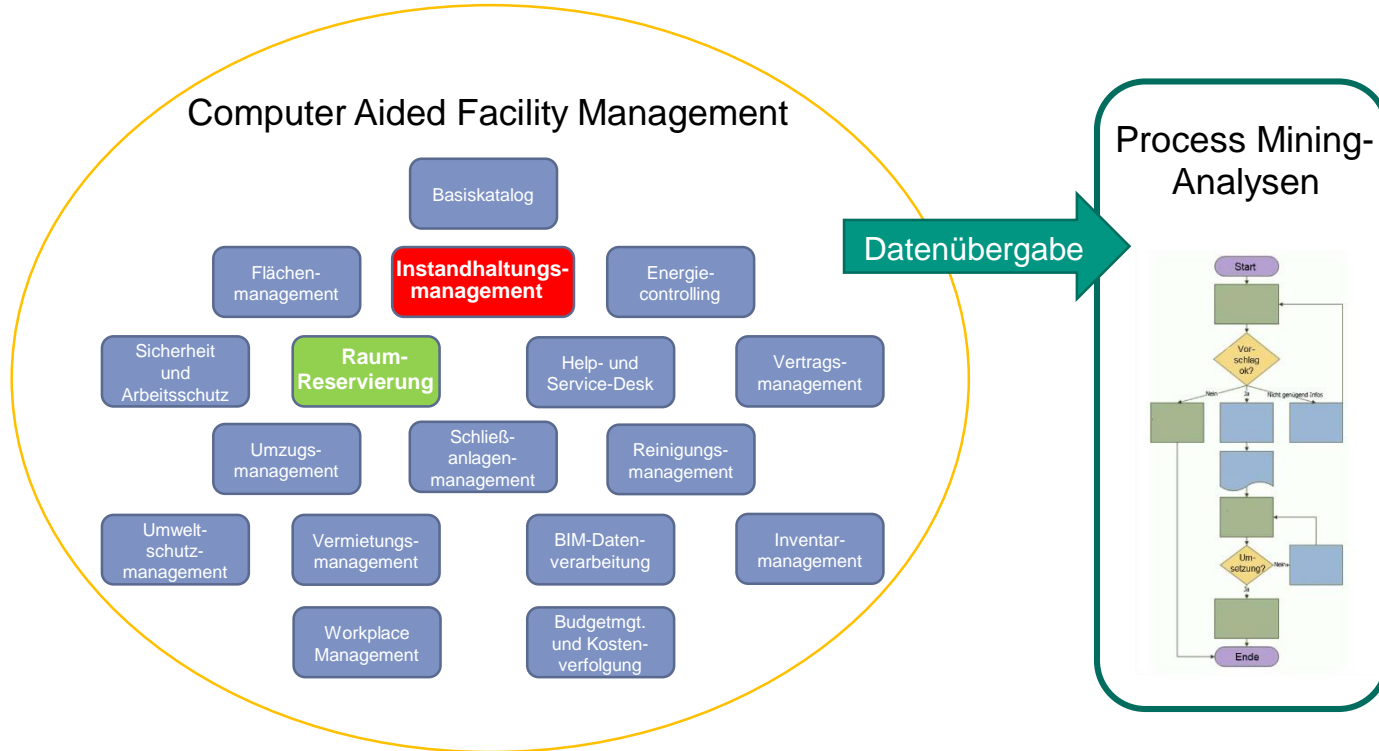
Computer Aided Facility Management

Basiskatalog

Flächenmanagement

Instandhaltungsmanagement

Energiecontrolling

Sicherheit und Arbeitsschutz

Raum-Reservierung

Help- und Service-Desk

Vertragsmanagement

Umzugsmanagement

Schließanlagenmanagement

Reinigungsmanagement

Umweltschutzmanagement

Vermietungsmanagement

BIM-Datenverarbeitung

Inventarmanagement

Workplace Management

Budgetmgt. und Kostenverfolgung

Datenübergabe

Process Mining-Analysen

Start

Vorschlag ok?

Nein

Ja

Nicht genügend Infos

Umsetzung?

Nein

Ja

Ende